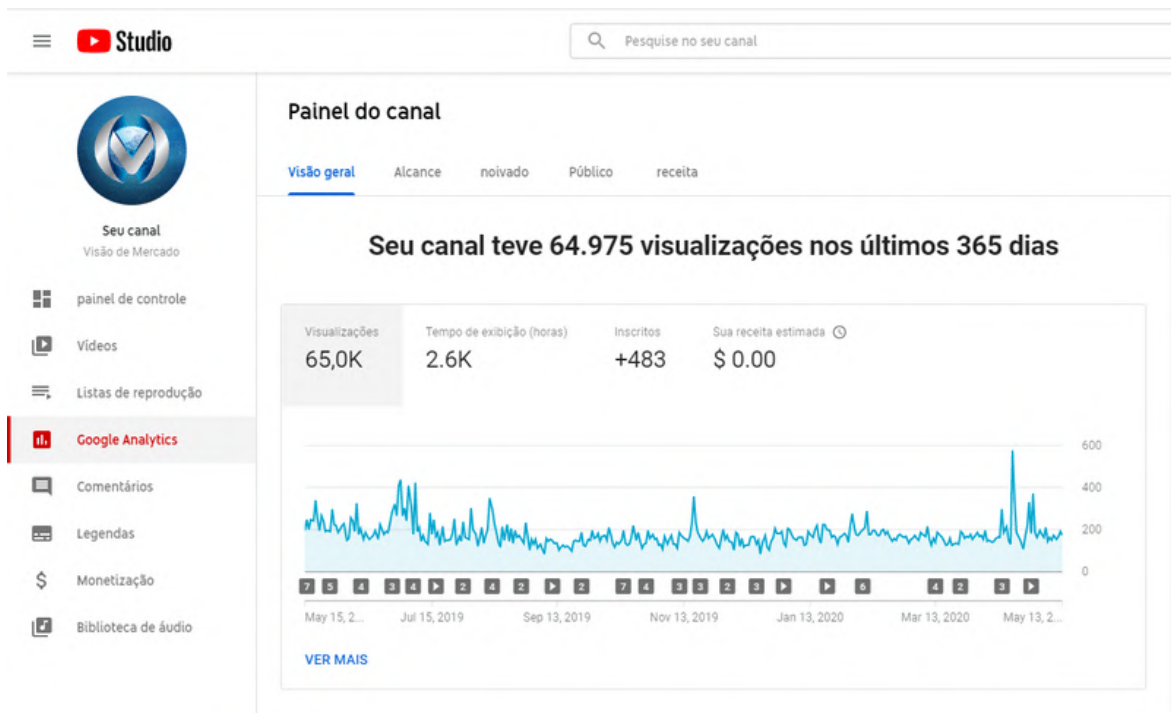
Studio

Pesquise no seu canal

Seu canal
Visão de Mercado

painel de controle
Vídeos
Listas de reprodução
Google Analytics
Comentários
Legendas
Monetização
Biblioteca de áudio

Painel do canal

Visão geral
Alcance
noivado
Público
receita

Seu canal teve 64.975 visualizações nos últimos 365 dias

Visualizações
65,0K
Tempo de exibição (horas)
2.6K
Inscritos
+483
Sua receita estimada
$ 0.00

600
400
200
0

7 5 4 3 4 2 4 2 2 7 4 3 3 2 3 6 4 2 3

May 15, 2...
Jul 15, 2019
Sep 13, 2019
Nov 13, 2019
Jan 13, 2020
Mar 13, 2020
May 13, 2...

VER MAIS